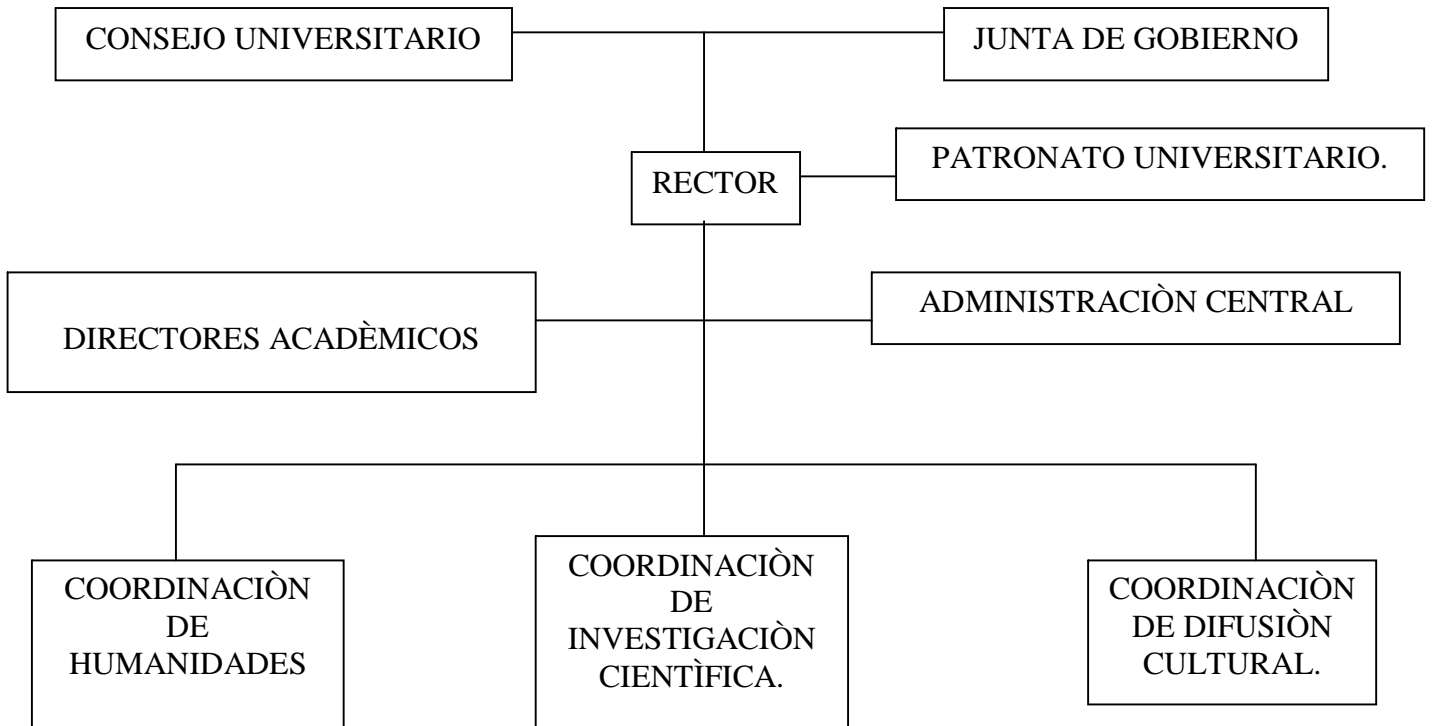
CONSEJO UNIVERSITARIO

JUNTA DE GOBIERNO

RECTOR

PATRONATO UNIVERSITARIO.

DIRECTORES ACADÈMICOS

ADMINISTRACIÒN CENTRAL

COORDINACIÒN DE HUMANIDADES

COORDINACIÒN DE INVESTIGACIÒN CIENTÌFICA.

COORDINACIÒN DE DIFUSIÒN CULTURAL.